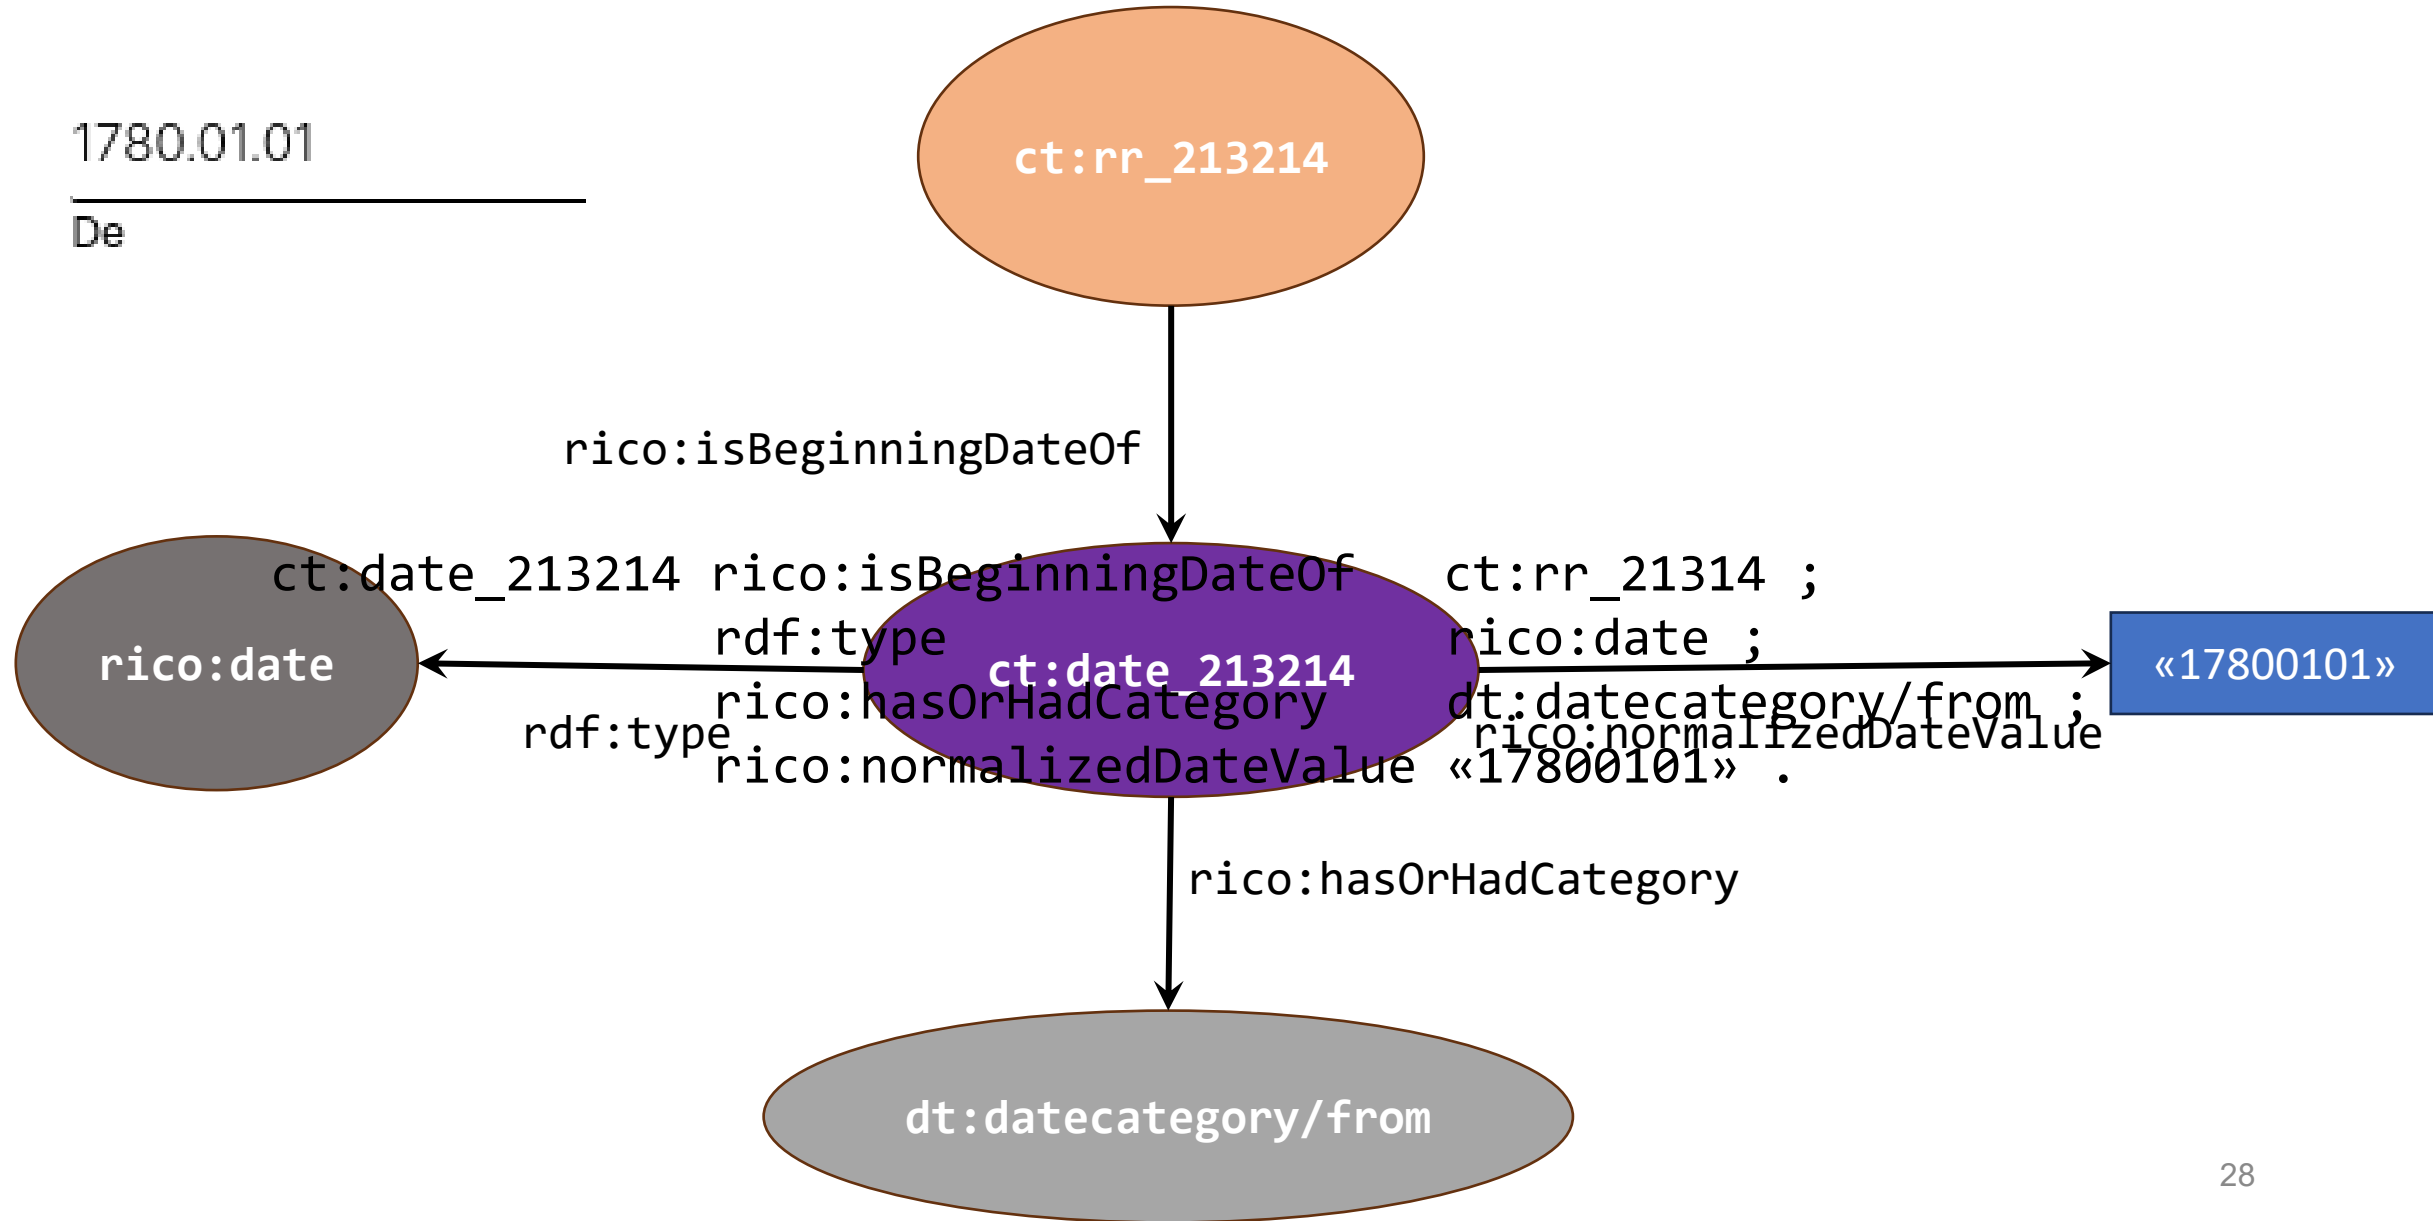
1780.01.01

De

ct:rr_213214

rico:isBeginningDateOf

rico:date

ct:date_213214

«17800101»

rdf:type

rico:normalizedDateValue

ct:date_213214 rico:isBeginningDateOf ct:rr_21314 ;
rdf:type rico:date ;
rico:hasOrHadCategory dt:datecategory/from ;
rico:normalizedDateValue «17800101» .

rico:hasOrHadCategory

dt:datecategory/from

28